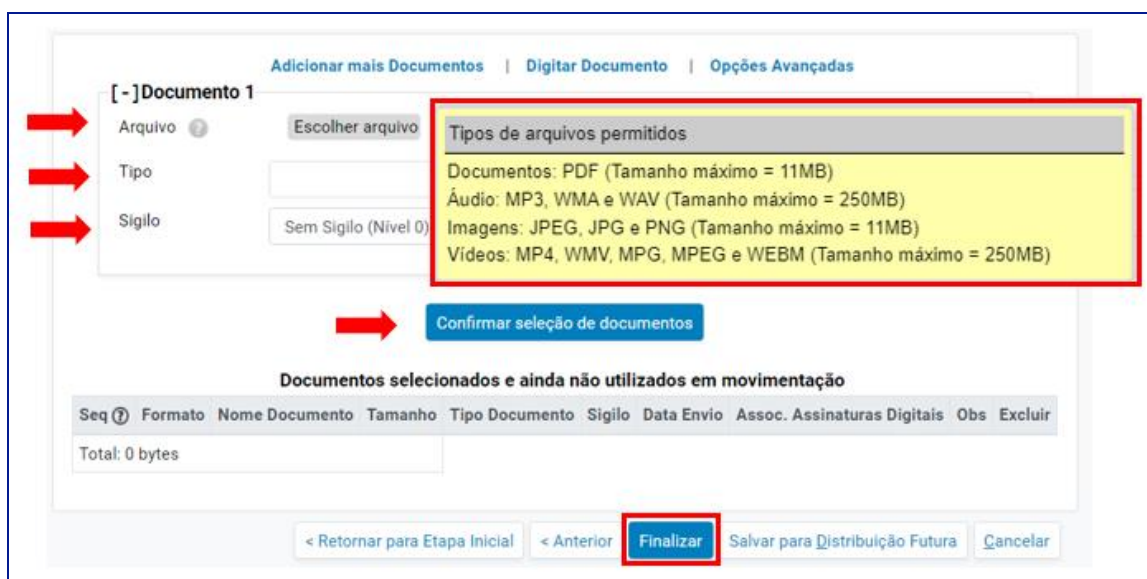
Adicionar mais Documentos | Digitar Documento | Opções Avançadas

[ - ] Documento 1

Arquivo

Escolher arquivo

Tipo

Sigilo

Sem Sigilo (Nível 0)

Tipos de arquivos permitidos

Documentos: PDF (Tamanho máximo = 11MB)
Áudio: MP3, WMA e WAV (Tamanho máximo = 250MB)
Imagens: JPEG, JPG e PNG (Tamanho máximo = 11MB)
Vídeos: MP4, WMV, MPG, MPEG e WEBM (Tamanho máximo = 250MB)

Confirmar seleção de documentos

Documentos selecionados e ainda não utilizados em movimentação

| Seq | Formato | Nome Documento | Tamanho | Tipo Documento | Sigilo | Data Envio | Assoc. Assinaturas Digitais | Obs | Excluir |
|---|---|---|---|---|---|---|---|---|---|
| Total: 0 bytes | | | | | | | | | |

< Retornar para Etapa Inicial | < Anterior | Finalizar | Salvar para Distribuição Futura | Cancelar